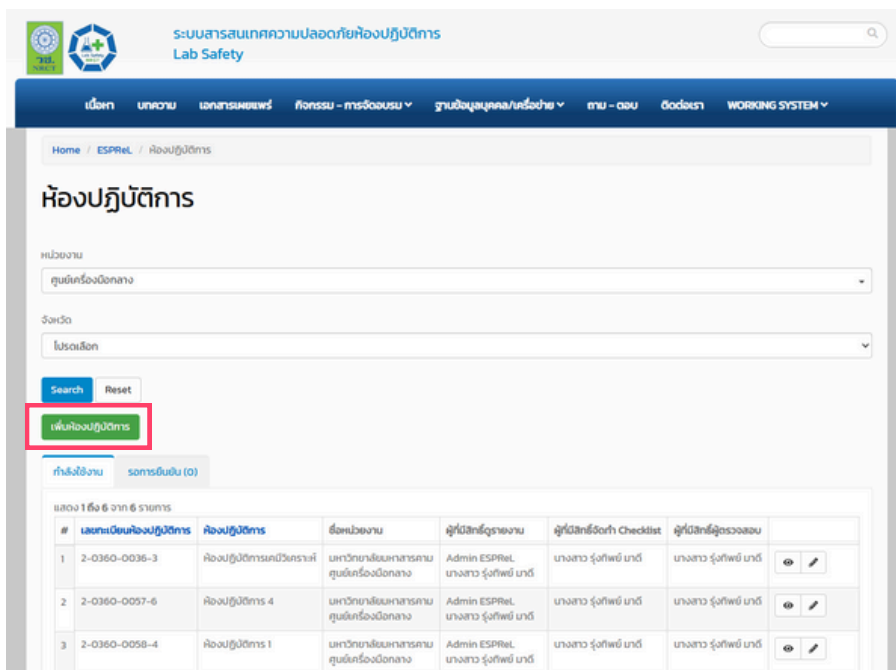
วช. NRCT

ระบบสารสนเทศความปลอดภัยห้องปฏิบัติการ
Lab Safety

เนื้อหา บทความ เอกสารเผยแพร่ กิจกรรม - การจัดอบรม ฐานข้อมูลบุคคล/เครือข่าย ถาม - ตอบ ติดต่อเรา WORKING SYSTEM

Home / ESPReL / ห้องปฏิบัติการ

ห้องปฏิบัติการ

หน่วยงาน

ศูนย์เครื่องมือกลาง

จังหวัด

โปรดเลือก

Search Reset

เพิ่มห้องปฏิบัติการ

กำลังใช้งาน รอการยืนยัน (0)

แสดง 1 ถึง 6 จาก 6 รายการ

| # | เลขทะเบียนห้องปฏิบัติการ | ห้องปฏิบัติการ | ชื่อหน่วยงาน | ผู้ที่มีสิทธิ์ดูรายงาน | ผู้ที่มีสิทธิ์จัดทำ Checklist | ผู้ที่มีสิทธิ์ผู้ตรวจสอบ | |
|---|---|---|---|---|---|---|---|
| 1 | 2-0360-0036-3 | ห้องปฏิบัติการเคมีวิเคราะห์ | มหาวิทยาลัยมหาสารคาม ศูนย์เครื่องมือกลาง | Admin ESPReL นางสาว รุ่งทิพย์ มาดี | นางสาว รุ่งทิพย์ มาดี | นางสาว รุ่งทิพย์ มาดี | |
| 2 | 2-0360-0057-6 | ห้องปฏิบัติการ 4 | มหาวิทยาลัยมหาสารคาม ศูนย์เครื่องมือกลาง | Admin ESPReL นางสาว รุ่งทิพย์ มาดี | นางสาว รุ่งทิพย์ มาดี | นางสาว รุ่งทิพย์ มาดี | |
| 3 | 2-0360-0058-4 | ห้องปฏิบัติการ 1 | มหาวิทยาลัยมหาสารคาม ศูนย์เครื่องมือกลาง | Admin ESPReL นางสาว รุ่งทิพย์ มาดี | นางสาว รุ่งทิพย์ มาดี | นางสาว รุ่งทิพย์ มาดี | |